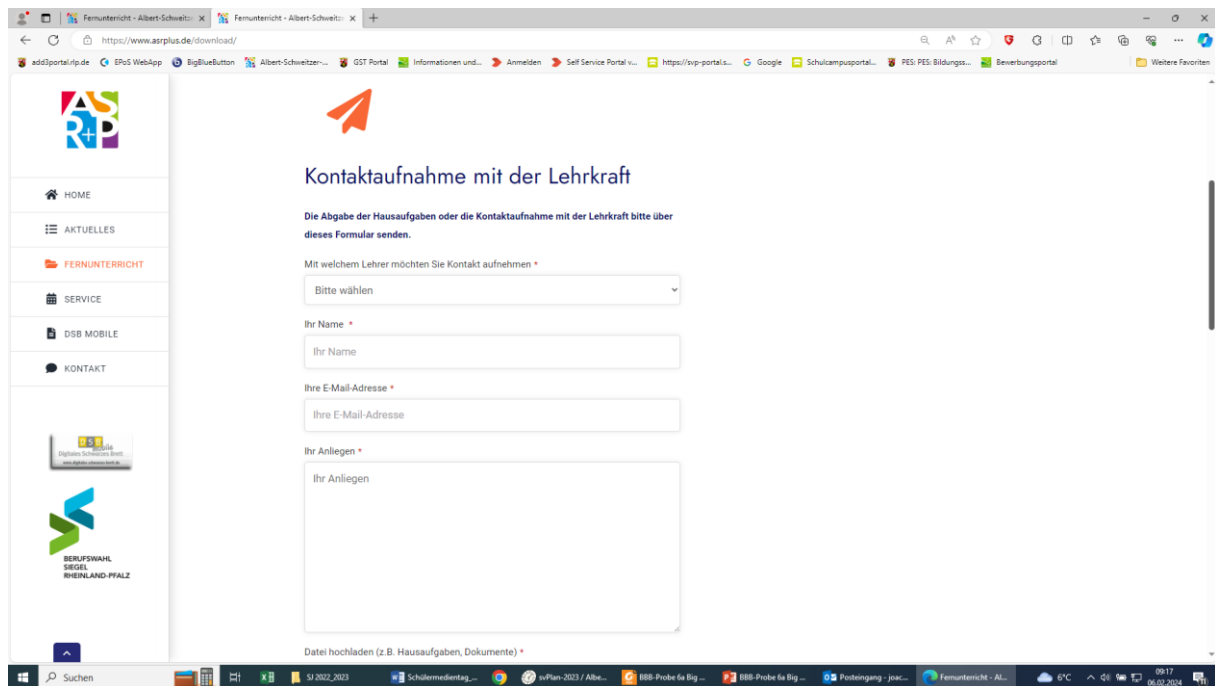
Fernunterricht - Albert-Schweitzer ×
Fernunterricht - Albert-Schweitzer ×
+
https://www.asrplus.de/download/
add3portal.rlp.de
EPoS WebApp
BigBlueButton
Albert-Schweitzer-...
GST Portal
Informationen und...
Anmelden
Self Service Portal v...
https://svp-portal.s...
Google
Schulcampusportal...
PES: PES: Bildungss...
Bewerbungsportal
Weitere Favoriten

AS R+P

HOME
AKTUELLES
FERNUNTERRICHT
SERVICE
DSB MOBILE
KONTAKT

DSB mobile
Digitales Schwarzes Brett
www.digitales-schwarzes-brett.de

BERUFSWAHL SIEGEL RHEINLAND-PFALZ

Kontaktaufnahme mit der Lehrkraft

Die Abgabe der Hausaufgaben oder die Kontaktaufnahme mit der Lehrkraft bitte über dieses Formular senden.

Mit welchem Lehrer möchten Sie Kontakt aufnehmen *
Bitte wählen

Ihr Name *
Ihr Name

Ihre E-Mail-Adresse *
Ihre E-Mail-Adresse

Ihr Anliegen *
Ihr Anliegen

Datei hochladen (z.B. Hausaufgaben, Dokumente) *

Suchen
SJ 2022_2023
Schülermedientag_...
svPlan-2023 / Albe...
BBB-Probe 6a Big ...
BBB-Probe 6a Big ...
Posteingang - joac...
Fernunterricht - Al...
6°C
09:17
06.02.2024